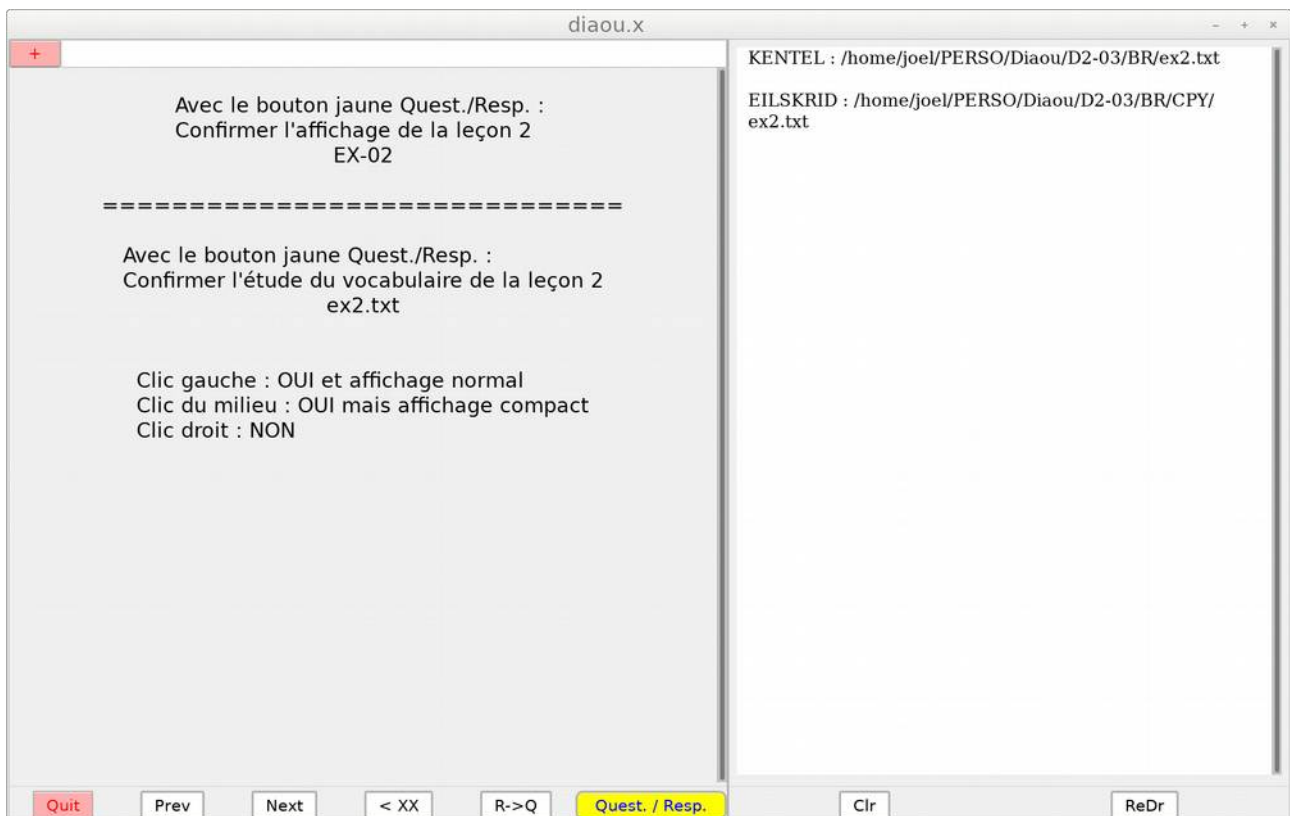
diaou.x

- + ×

+

Avec le bouton jaune Quest./Resp. :
Confirmer l'affichage de la leçon 2
EX-02

==============================

Avec le bouton jaune Quest./Resp. :
Confirmer l'étude du vocabulaire de la leçon 2
ex2.txt

Clic gauche : OUI et affichage normal
Clic du milieu : OUI mais affichage compact
Clic droit : NON

KENTEL : /home/joel/PERSO/Diaou/D2-03/BR/ex2.txt

EILSKRID : /home/joel/PERSO/Diaou/D2-03/BR/CPY/ex2.txt

Quit Prev Next < XX R->Q Quest. / Resp. Clr ReDr